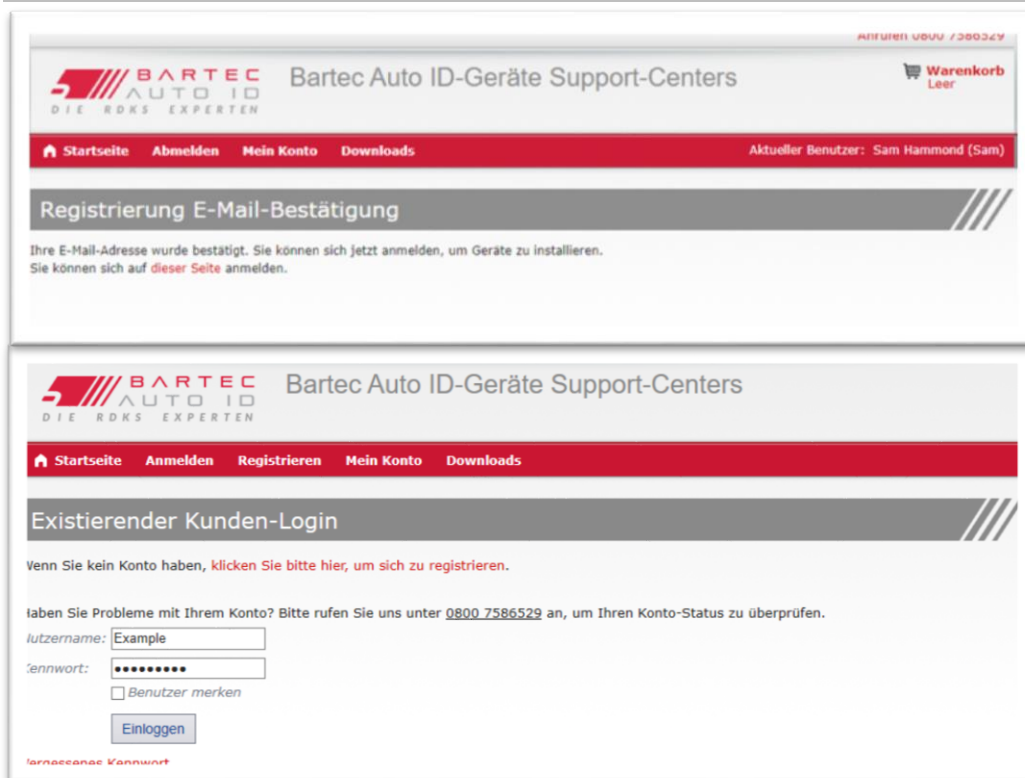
Anrufen 0800 7586529

BARTEC AUTO ID
DIE RDKS EXPERTEN

Bartec Auto ID-Geräte Support-Centers

Warenkorb
Leer

Startseite Abmelden Mein Konto Downloads

Aktueller Benutzer: Sam Hammond (Sam)

Registrierung E-Mail-Bestätigung

Ihre E-Mail-Adresse wurde bestätigt. Sie können sich jetzt anmelden, um Geräte zu installieren.
Sie können sich auf dieser Seite anmelden.

BARTEC AUTO ID
DIE RDKS EXPERTEN

Bartec Auto ID-Geräte Support-Centers

Startseite Anmelden Registrieren Mein Konto Downloads

Existierender Kunden-Login

Venn Sie kein Konto haben, klicken Sie bitte hier, um sich zu registrieren.

Haben Sie Probleme mit Ihrem Konto? Bitte rufen Sie uns unter 0800 7586529 an, um Ihren Konto-Status zu überprüfen.

Nutzername: Example

Kennwort: •••••••••

Benutzer merken

Einloggen

Vergessenes Kennwort